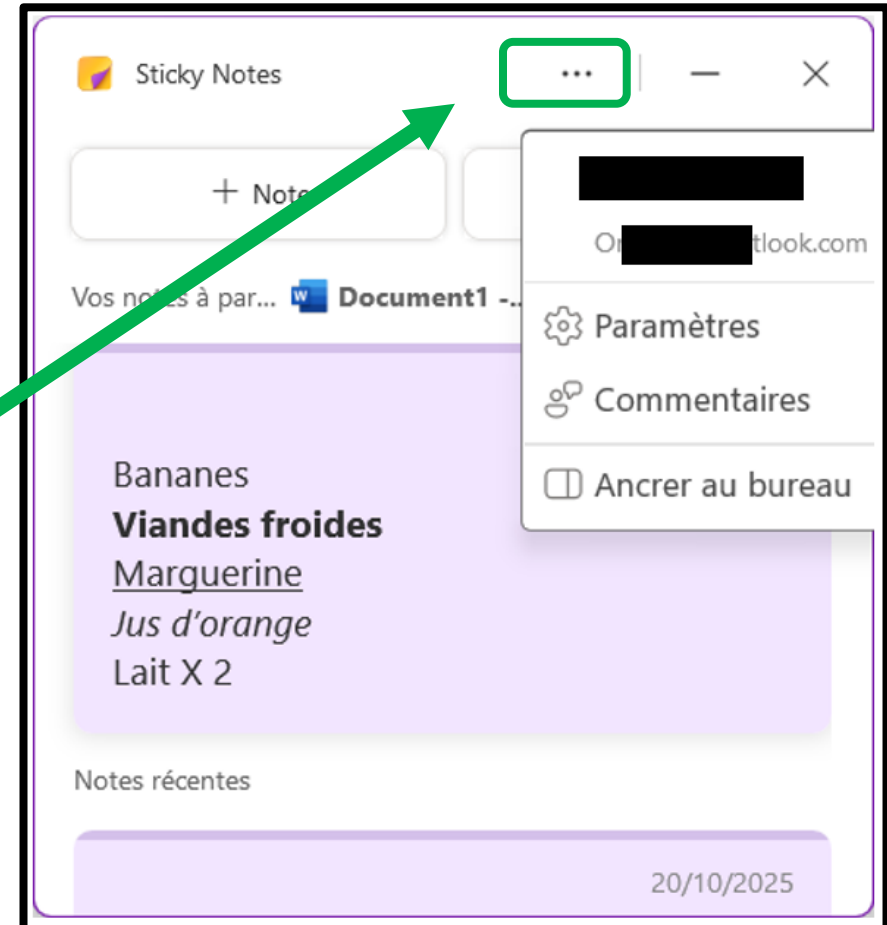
Sticky Notes

...

+ Note

Or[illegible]tlook.com

Paramètres

Commentaires

Ancrer au bureau

Vos notes à par... Document1 -...

Bananes
**Viandes froides**
Marguerine
*Jus d'orange*
Lait X 2

Notes récentes

20/10/2025